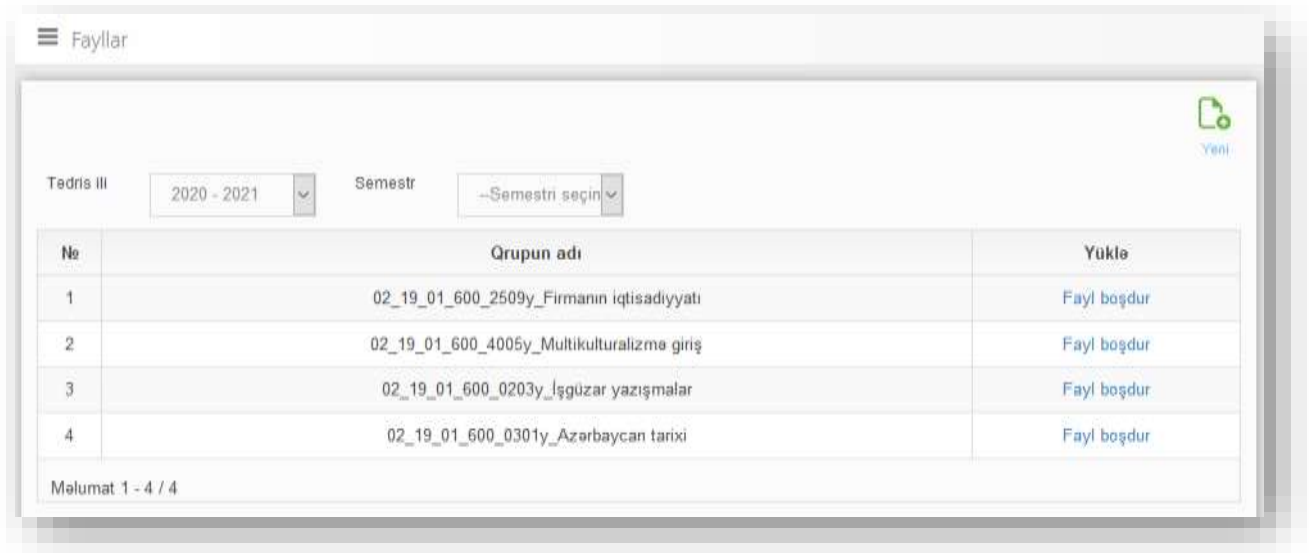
Fayllar

Yeni

Tedris ili 2020 - 2021 Semestr --Semestri seçin

| № | Qrupun adı | Yüklə |
|---|---|---|
| 1 | 02_19_01_600_2509y_Firmanın iqtisadiyyatı | Fayl boşdur |
| 2 | 02_19_01_600_4005y_Multikulturalizmə giriş | Fayl boşdur |
| 3 | 02_19_01_600_0203y_İşgüzar yazışmalar | Fayl boşdur |
| 4 | 02_19_01_600_0301y_Azərbaycan tarixi | Fayl boşdur |

Məlumat 1 - 4 / 4